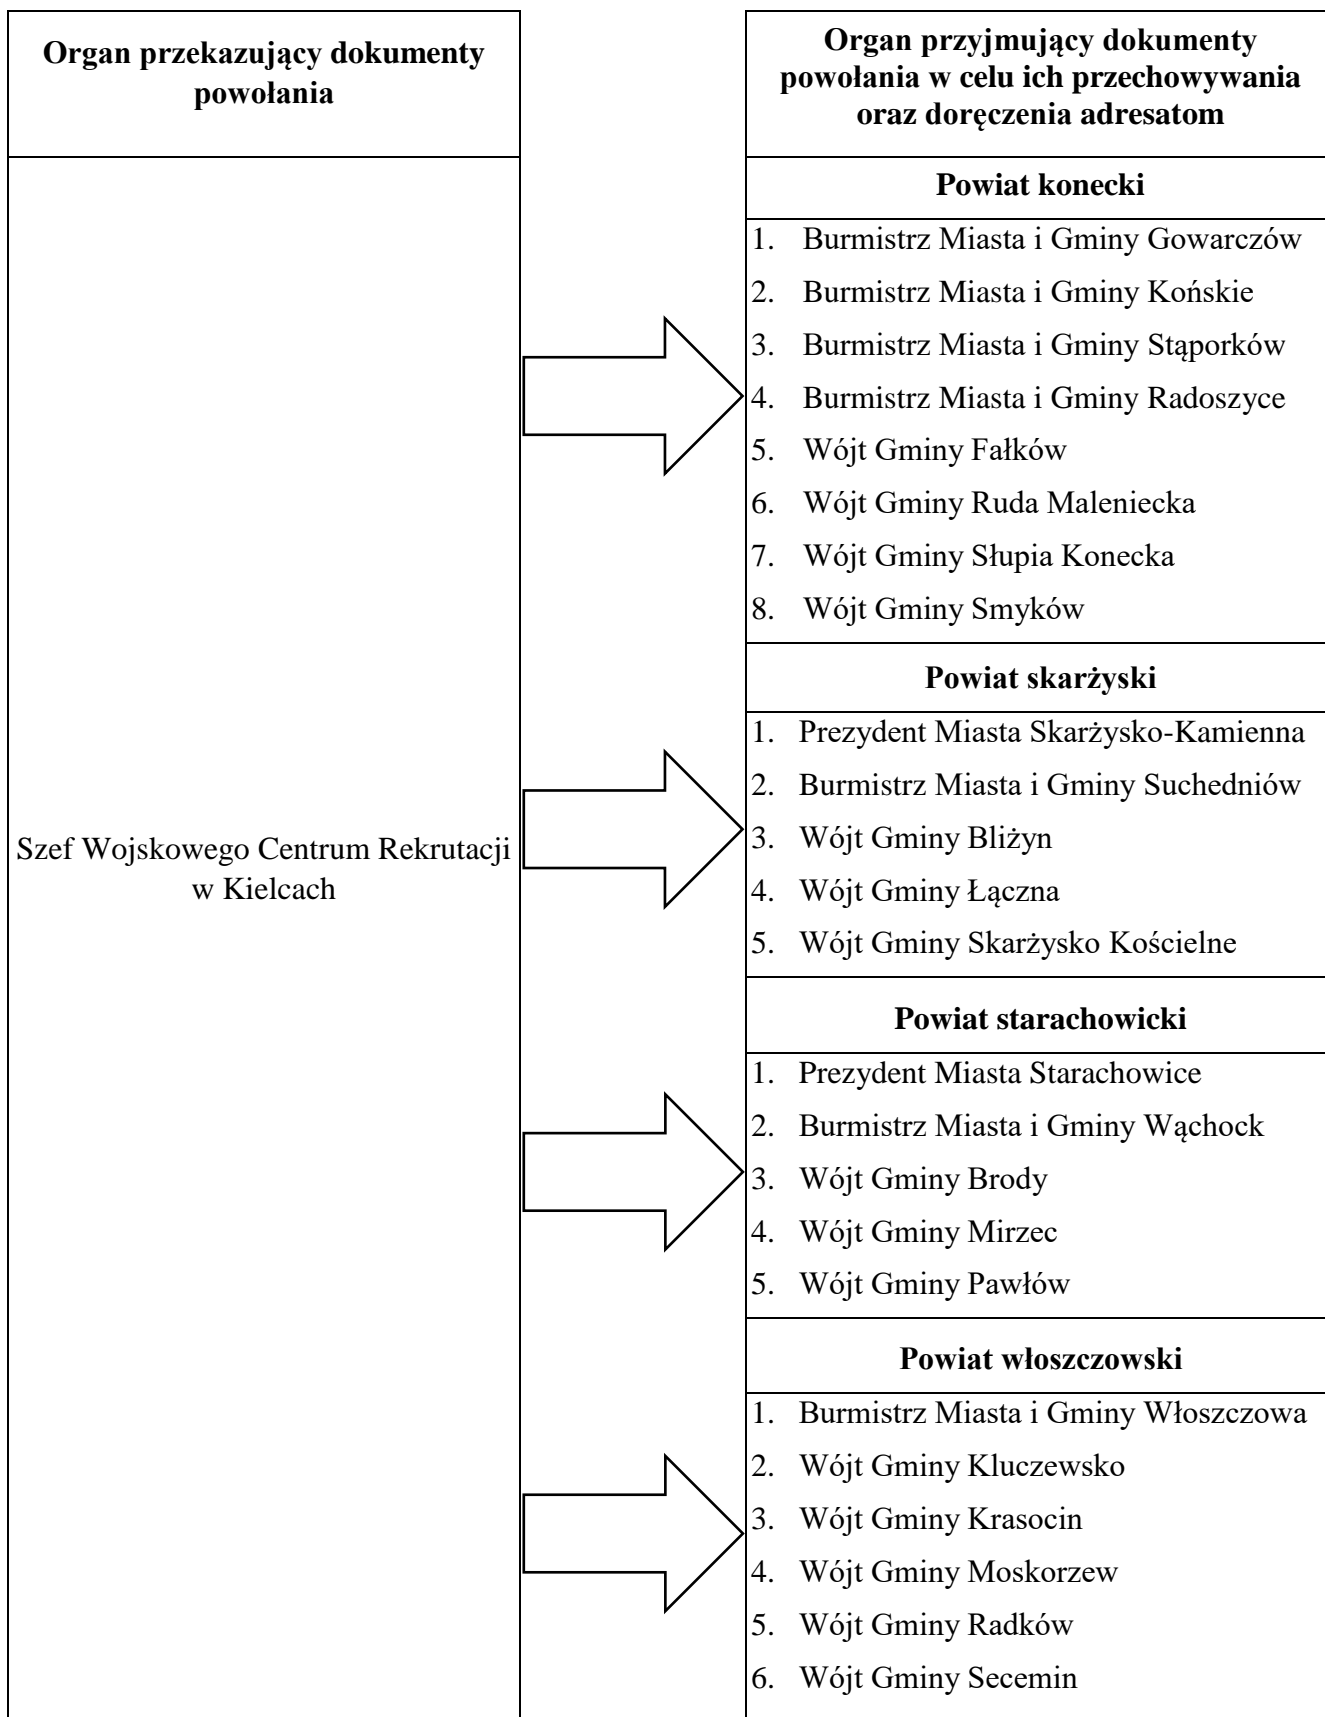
**Organ przekazujący dokumenty powołania**

Szef Wojskowego Centrum Rekrutacji w Kielcach

**Organ przyjmujący dokumenty powołania w celu ich przechowywania oraz doręczenia adresatom**

**Powiat konecki**

1. Burmistrz Miasta i Gminy Gowarczów
2. Burmistrz Miasta i Gminy Końskie
3. Burmistrz Miasta i Gminy Stąporków
4. Burmistrz Miasta i Gminy Radoszyce
5. Wójt Gminy Fałków
6. Wójt Gminy Ruda Maleniecka
7. Wójt Gminy Słupia Konecka
8. Wójt Gminy Smyków

**Powiat skarżyski**

1. Prezydent Miasta Skarżysko-Kamienna
2. Burmistrz Miasta i Gminy Suchedniów
3. Wójt Gminy Bliżyn
4. Wójt Gminy Łączna
5. Wójt Gminy Skarżysko Kościelne

**Powiat starachowicki**

1. Prezydent Miasta Starachowice
2. Burmistrz Miasta i Gminy Wąchock
3. Wójt Gminy Brody
4. Wójt Gminy Mirzec
5. Wójt Gminy Pawłów

**Powiat włoszczowski**

1. Burmistrz Miasta i Gminy Włoszczowa
2. Wójt Gminy Kluczewsko
3. Wójt Gminy Krasocin
4. Wójt Gminy Moskorzew
5. Wójt Gminy Radków
6. Wójt Gminy Secemin